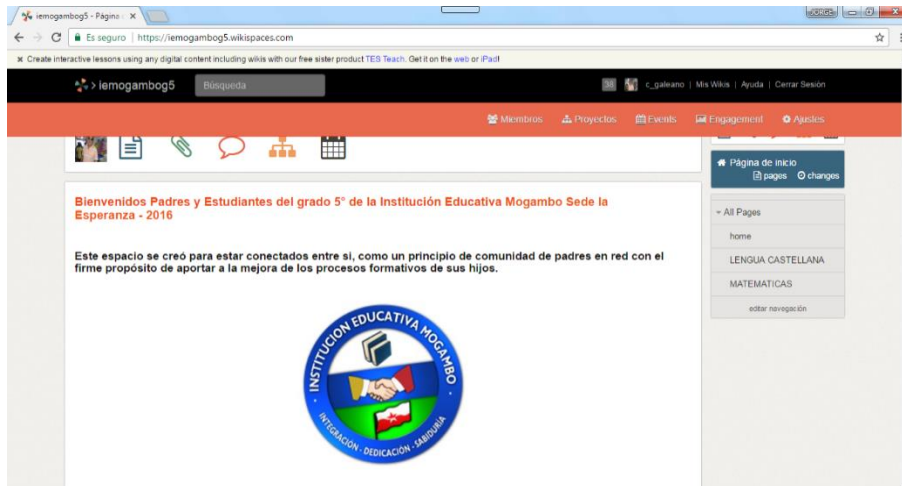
iemogambog5 - Página ×

JORGE

Es seguro | https://iemogambog5.wikispaces.com

× Create interactive lessons using any digital content including wikis with our free sister product TES Teach. Get it on the web or iPad!

iemogambog5 Búsqueda

30 c_galeano | Mis Wikis | Ayuda | Cerrar Sesión

Miembros Proyectos Events Engagement Ajustes

Bienvenidos Padres y Estudiantes del grado 5° de la Institución Educativa Mogambo Sede la Esperanza - 2016

Este espacio se creó para estar conectados entre si, como un principio de comunidad de padres en red con el firme propósito de aportar a la mejora de los procesos formativos de sus hijos.

INSTITUCION EDUCATIVA MOGAMBO

INTEGRACIÓN - DEDICACIÓN - SABIDURÍA

Página de inicio

pages changes

All Pages

home

LENGUA CASTELLANA

MATEMATICAS

editar navegación